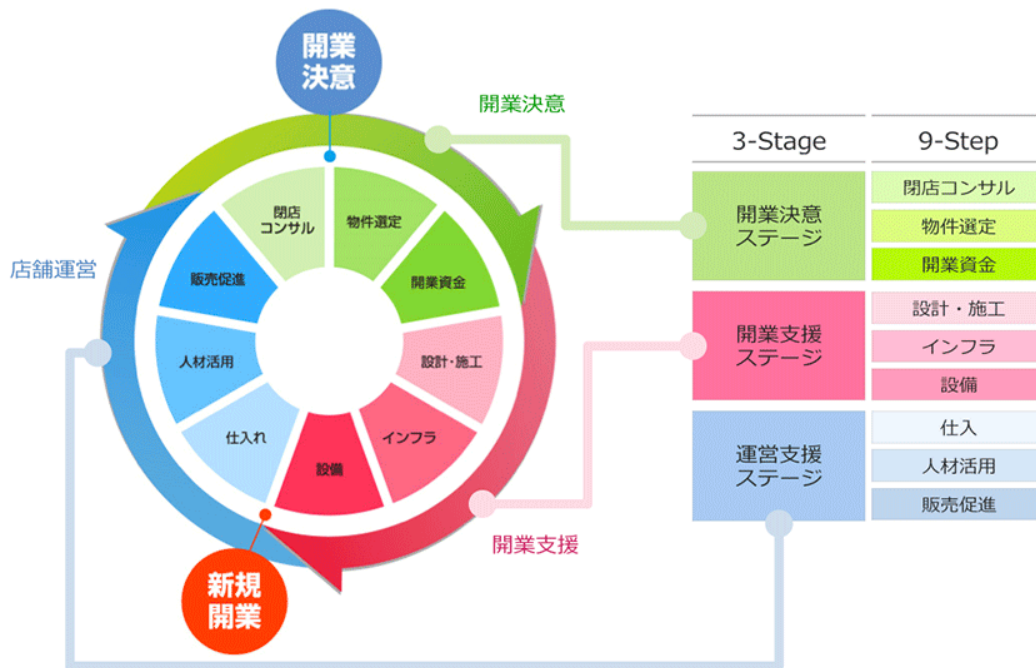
開業決意

開業決意

店舗運営

閉店コンサル
物件選定
開業資金
設計・施工
インフラ
設備
仕入れ
人材活用
販売促進

新規開業

開業支援

| 3-Stage | 9-Step |
|---|---|
| 開業決意ステージ | 閉店コンサル |
| | 物件選定 |
| | 開業資金 |
| 開業支援ステージ | 設計・施工 |
| | インフラ |
| | 設備 |
| 運営支援ステージ | 仕入 |
| | 人材活用 |
| | 販売促進 |